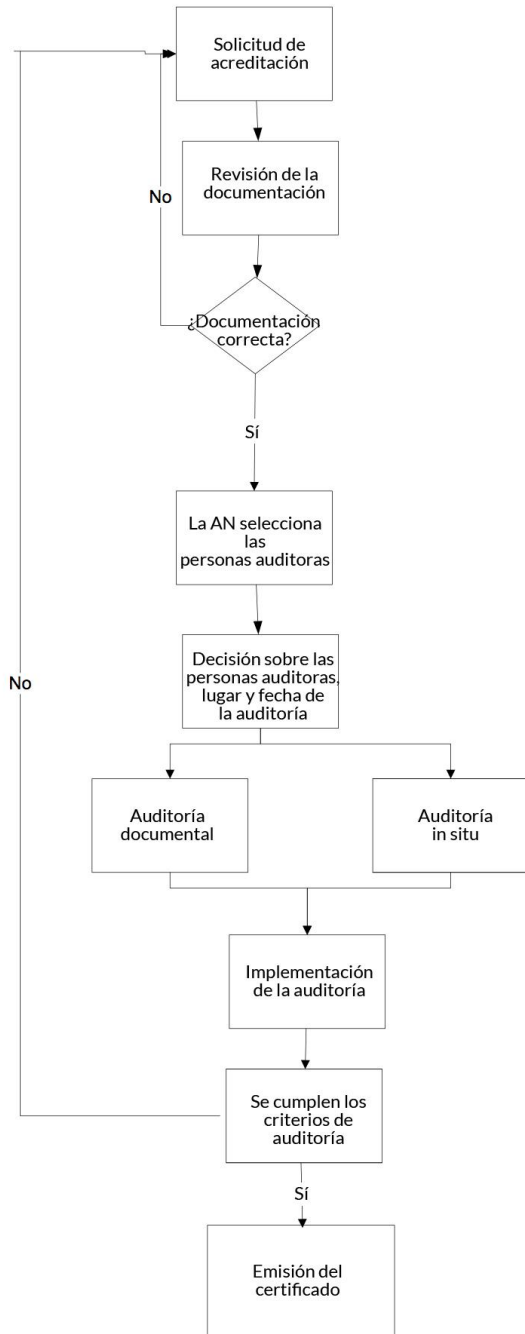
Solicitud de acreditación

Revisión de la documentación

No

¿Documentación correcta?

Sí

La AN selecciona las personas auditoras

No

Decisión sobre las personas auditoras, lugar y fecha de la auditoría

Auditoría documental

Auditoría in situ

Implementación de la auditoría

Se cumplen los criterios de auditoría

Sí

Emisión del certificado